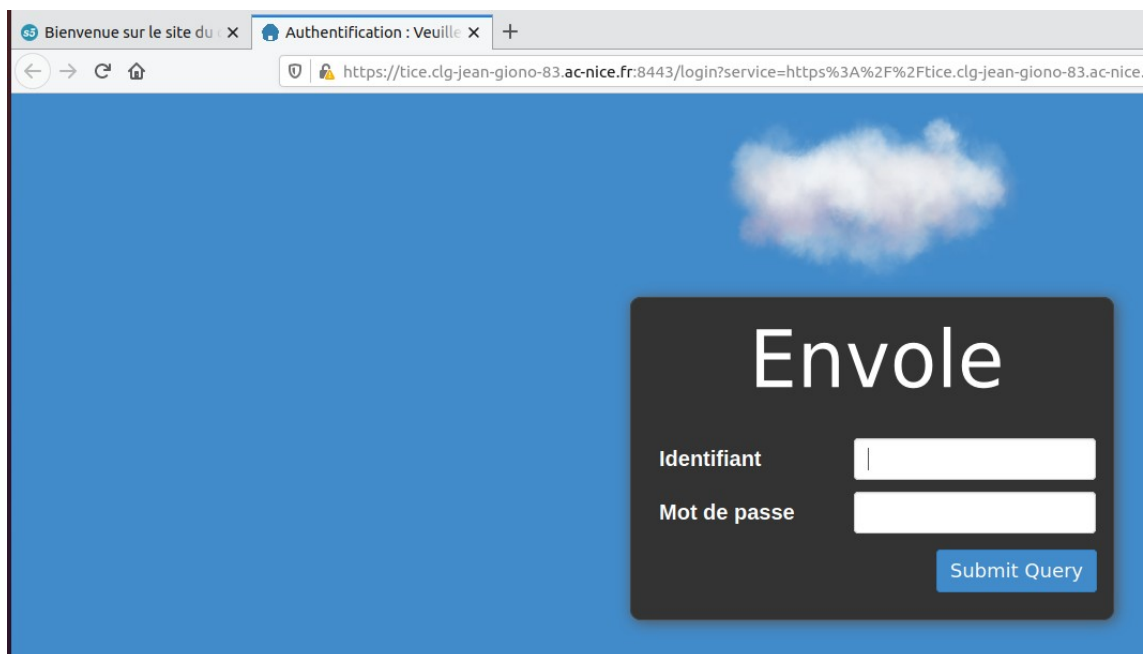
Bienvenue sur le site du
Authentification : Veuille
+
https://tice.clg-jean-giono-83.ac-nice.fr:8443/login?service=https%3A%2F%2Ftice.clg-jean-giono-83.ac-nice.

Envole

Identifiant

Mot de passe

Submit Query